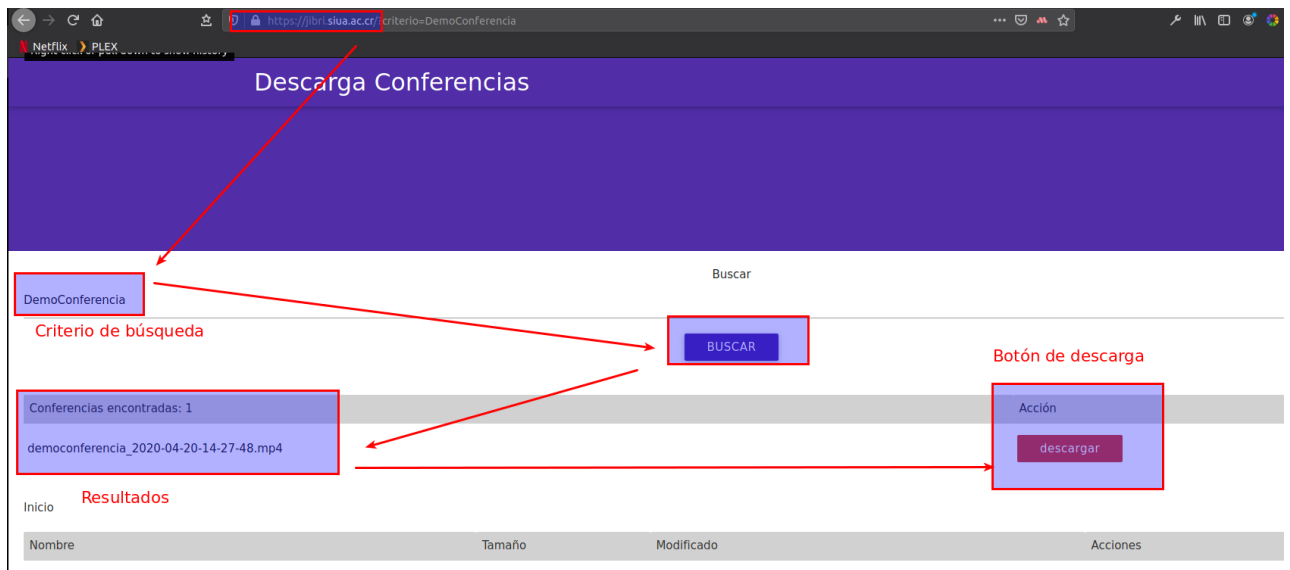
https://jibri.siua.ac.cr/?criterio=DemoConferencia

Netflix PLEX

Right-click or pull down to show history

Descarga Conferencias

Buscar

DemoConferencia

Criterio de búsqueda

BUSCAR

Botón de descarga

Conferencias encontradas: 1

Acción

democonferencia_2020-04-20-14-27-48.mp4

descargar

Resultados

Inicio

| Nombre | Tamaño | Modificado | Acciones |
|---|---|---|---|